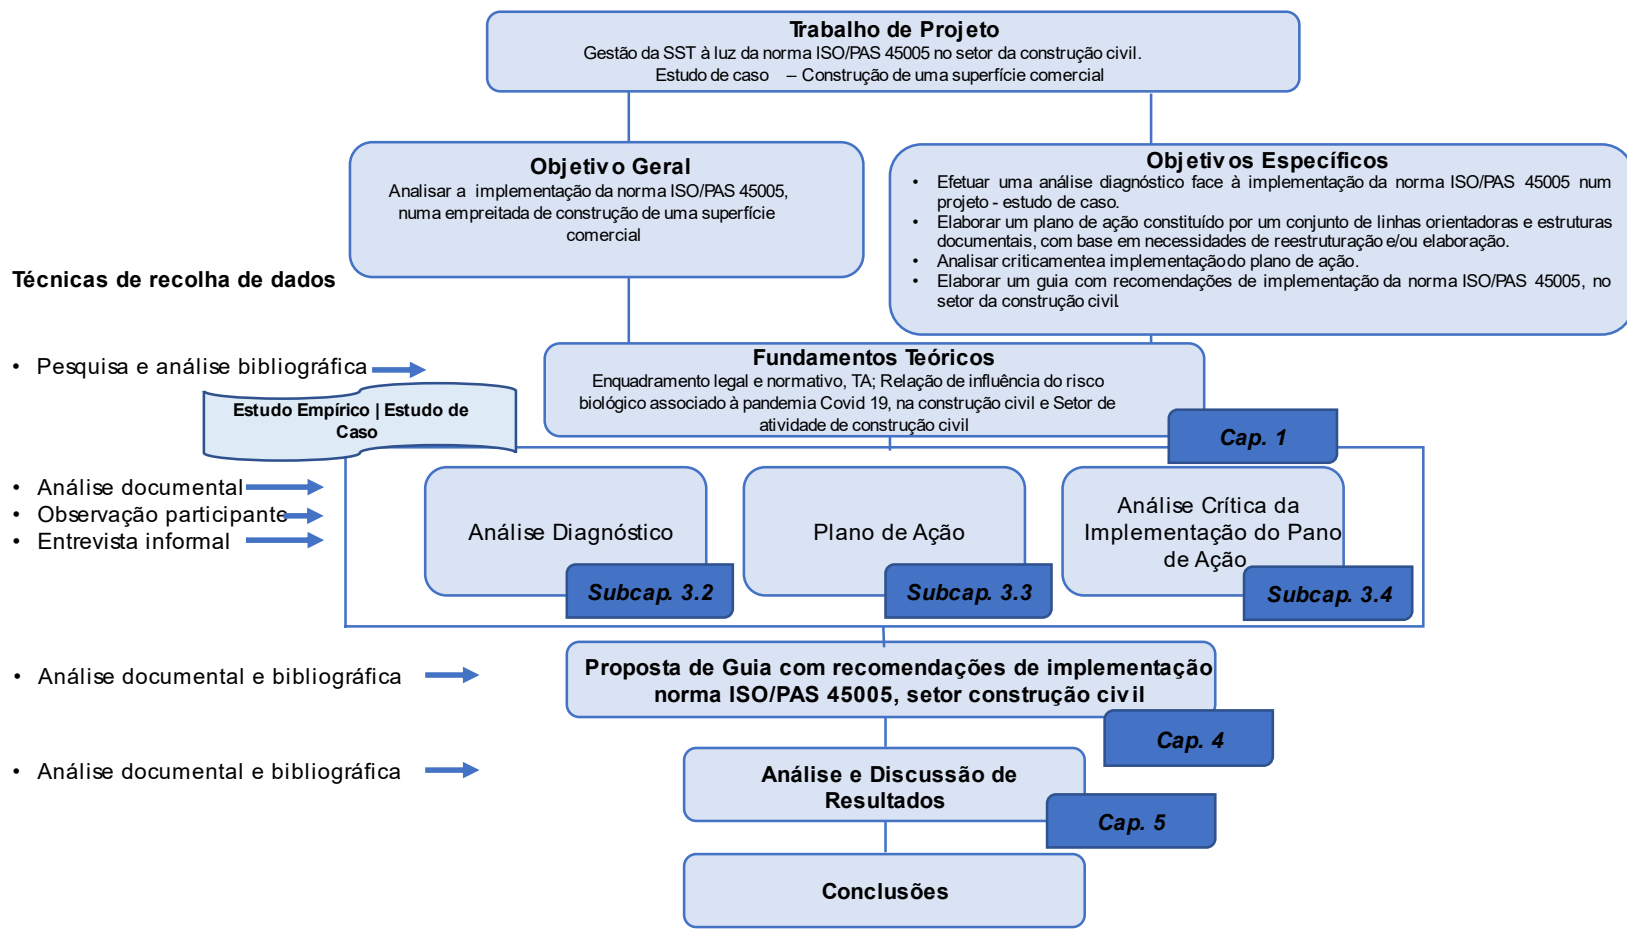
Trabalho de Projeto
Gestão da SST à luz da norma ISO/PAS 45005 no setor da construção civil.
Estudo de caso – Construção de uma superfície comercial

Objetivo Geral
Analisar a implementação da norma ISO/PAS 45005, numa empreitada de construção de uma superfície comercial

Objetivos Específicos
• Efetuar uma análise diagnóstico face à implementação da norma ISO/PAS 45005 num projeto - estudo de caso.
• Elaborar um plano de ação constituído por um conjunto de linhas orientadoras e estruturas documentais, com base em necessidades de reestruturação e/ou elaboração.
• Analisar criticamente a implementação do plano de ação.
• Elaborar um guia com recomendações de implementação da norma ISO/PAS 45005, no setor da construção civil

Técnicas de recolha de dados

• Pesquisa e análise bibliográfica

Fundamentos Teóricos
Enquadramento legal e normativo, TA; Relação de influência do risco biológico associado à pandemia Covid 19, na construção civil e Setor de atividade de construção civil

Cap. 1

Estudo Empírico | Estudo de Caso

• Análise documental
• Observação participante
• Entrevista informal

Análise Diagnóstico
Subcap. 3.2

Plano de Ação
Subcap. 3.3

Análise Crítica da Implementação do Pano de Ação
Subcap. 3.4

• Análise documental e bibliográfica

Proposta de Guia com recomendações de implementação norma ISO/PAS 45005, setor construção civil
Cap. 4

• Análise documental e bibliográfica

Análise e Discussão de Resultados
Cap. 5

Conclusões